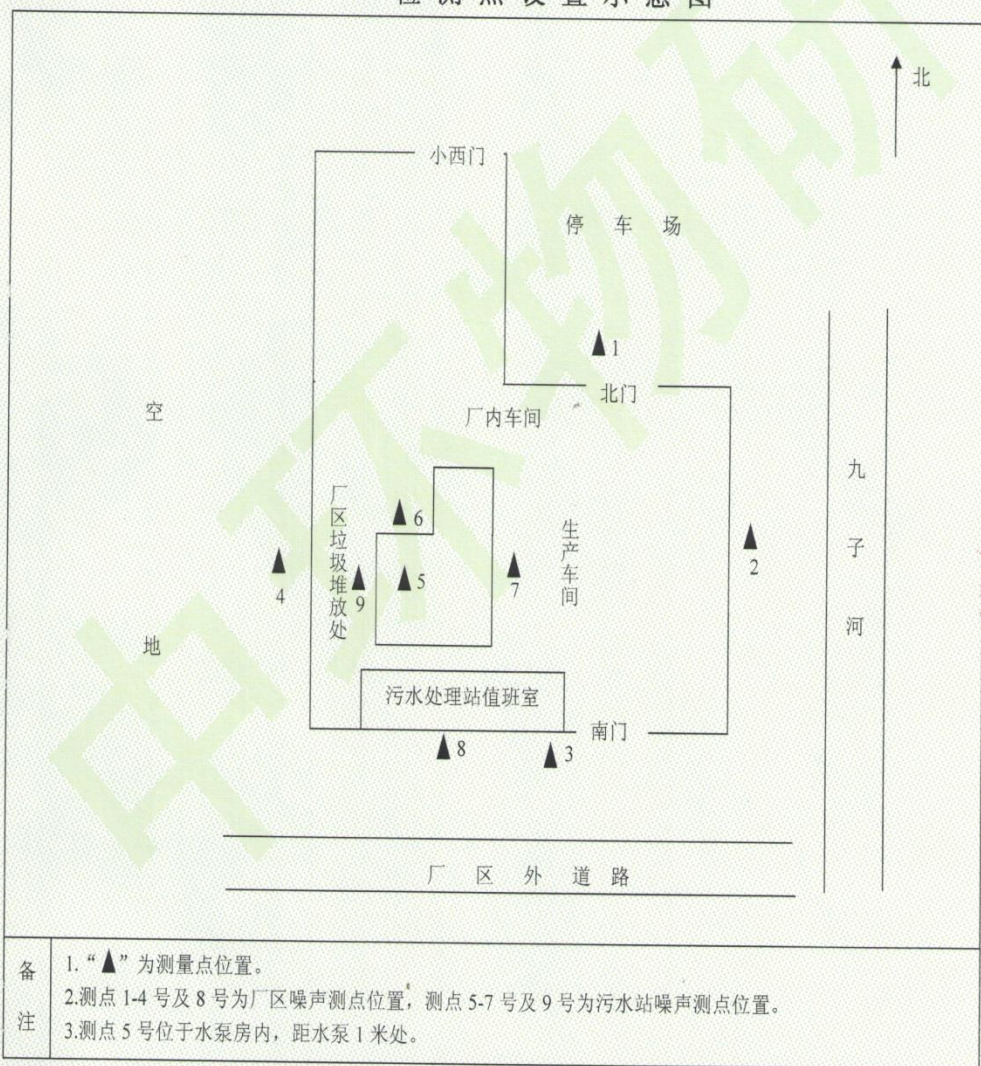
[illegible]

北

小西门

停 车 场

1

北门

空

厂内车间

九

子

河

厂区垃圾堆放处

6

生产车间

4

9

5

7

2

地

污水处理站值班室

南门

8

3

厂 区 外 道 路

备注

1. “▲” 为测量点位置。

2.测点 1-4 号及 8 号为厂区噪声测点位置，测点 5-7 号及 9 号为污水站噪声测点位置。

3.测点 5 号位于水泵房内，距水泵 1 米处。